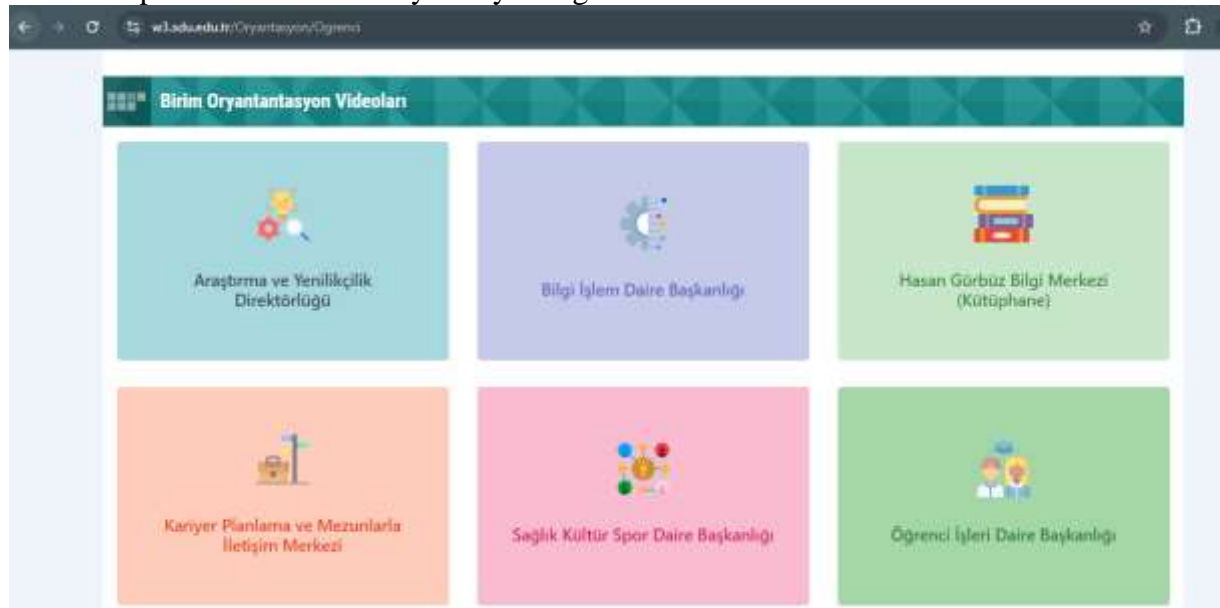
w3.adu.edu.tr/Oryantasyon/Ogrenci

Birim Oryantantasyon Videoları

Araştırma ve Yenilikçilik Direktörlüğü

Bilgi İşlem Daire Başkanlığı

Hasan Gürbüz Bilgi Merkezi (Kütüphane)

Kariyer Planlama ve Mezunlarla İletişim Merkezi

Sağlık Kültür Spor Daire Başkanlığı

Öğrenci İşleri Daire Başkanlığı